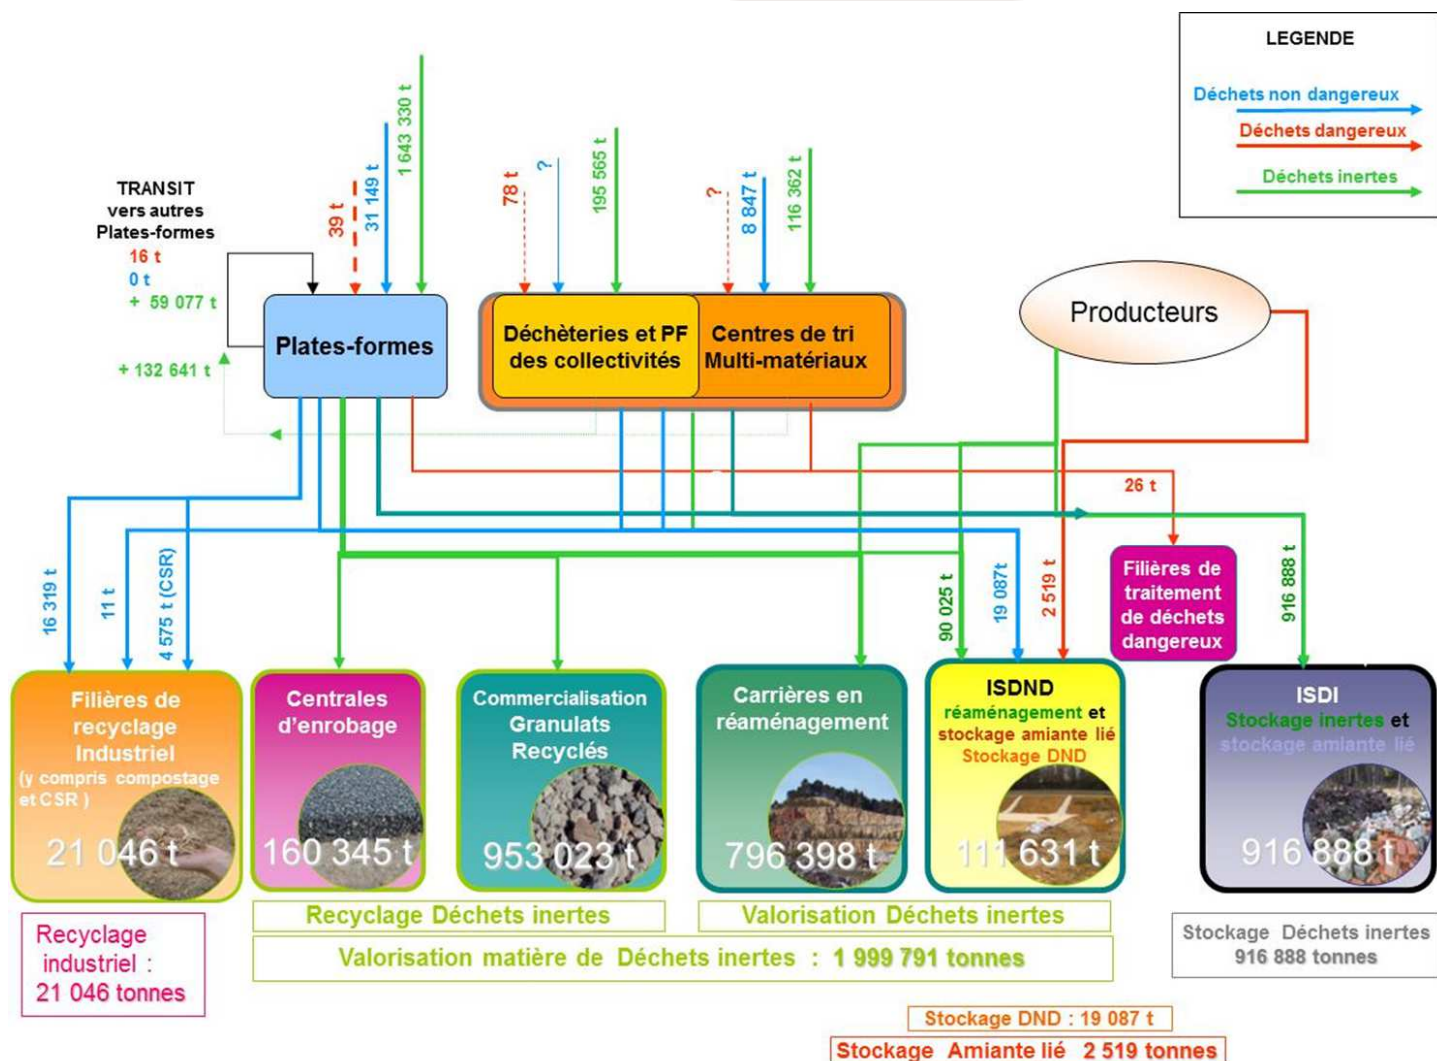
LEGENDE

Déchets non dangereux

Déchets dangereux

Déchets inertes

TRANSIT vers autres Plates-formes
16 t
0 t
+ 59 077 t

+ 132 641 t

39 t
31 149 t
1 643 330 t

Plates-formes

78 t
?
195 565 t
?
8 847 t
116 362 t

Déchèteries et PF des collectivités

Centres de tri Multi-matériaux

Producteurs

26 t

16 319 t
11 t
4 575 t (CSR)

90 025 t
19 087t
2 519 t

Filières de traitement de déchets dangereux

916 888 t

Filières de recyclage Industriel (y compris compostage et CSR )
21 046 t

Centrales d'enrobage
160 345 t

Commercialisation Granulats Recyclés
953 023 t

Carrières en réaménagement
796 398 t

ISDND
réaménagement et stockage amiante lié
Stockage DND
111 631 t

ISDI
Stockage inertes et stockage amiante lié
916 888 t

Recyclage industriel : 21 046 tonnes

Recyclage Déchets inertes

Valorisation Déchets inertes

Valorisation matière de Déchets inertes : 1 999 791 tonnes

Stockage Déchets inertes 916 888 tonnes

Stockage DND : 19 087 t

Stockage Amiante lié 2 519 tonnes